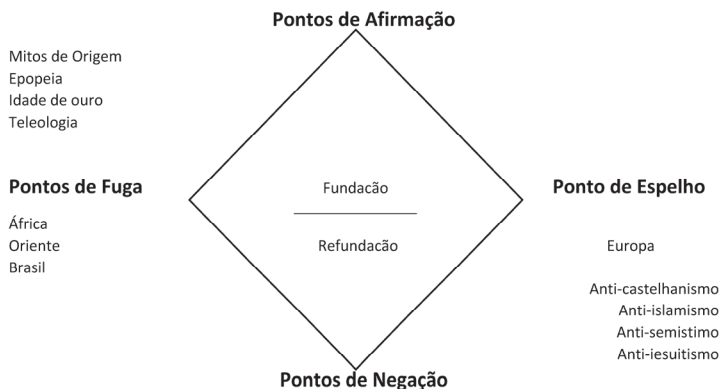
Pontos de Afirmação

Mitos de Origem
Epopeia
Idade de ouro
Teleologia

Pontos de Fuga

África
Oriente
Brasil

Fundacão

Refundacão

Ponto de Espelho

Europa

Anti-castelhanismo
Anti-islamismo
Anti-semistimo
Anti-iesuitismo

Pontos de Negação